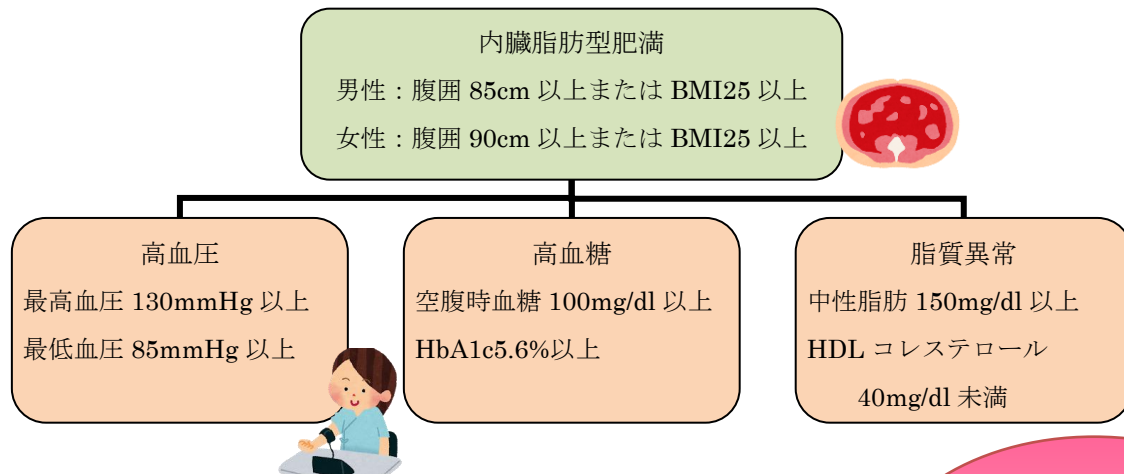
内臓脂肪型肥満

男性：腹囲 85cm 以上または BMI25 以上

女性：腹囲 90cm 以上または BMI25 以上

高血圧

最高血圧 130mmHg 以上

最低血圧 85mmHg 以上

高血糖

空腹時血糖 100mg/dl 以上

HbA1c5.6%以上

脂質異常

中性脂肪 150mg/dl 以上

HDL コレステロール

40mg/dl 未満